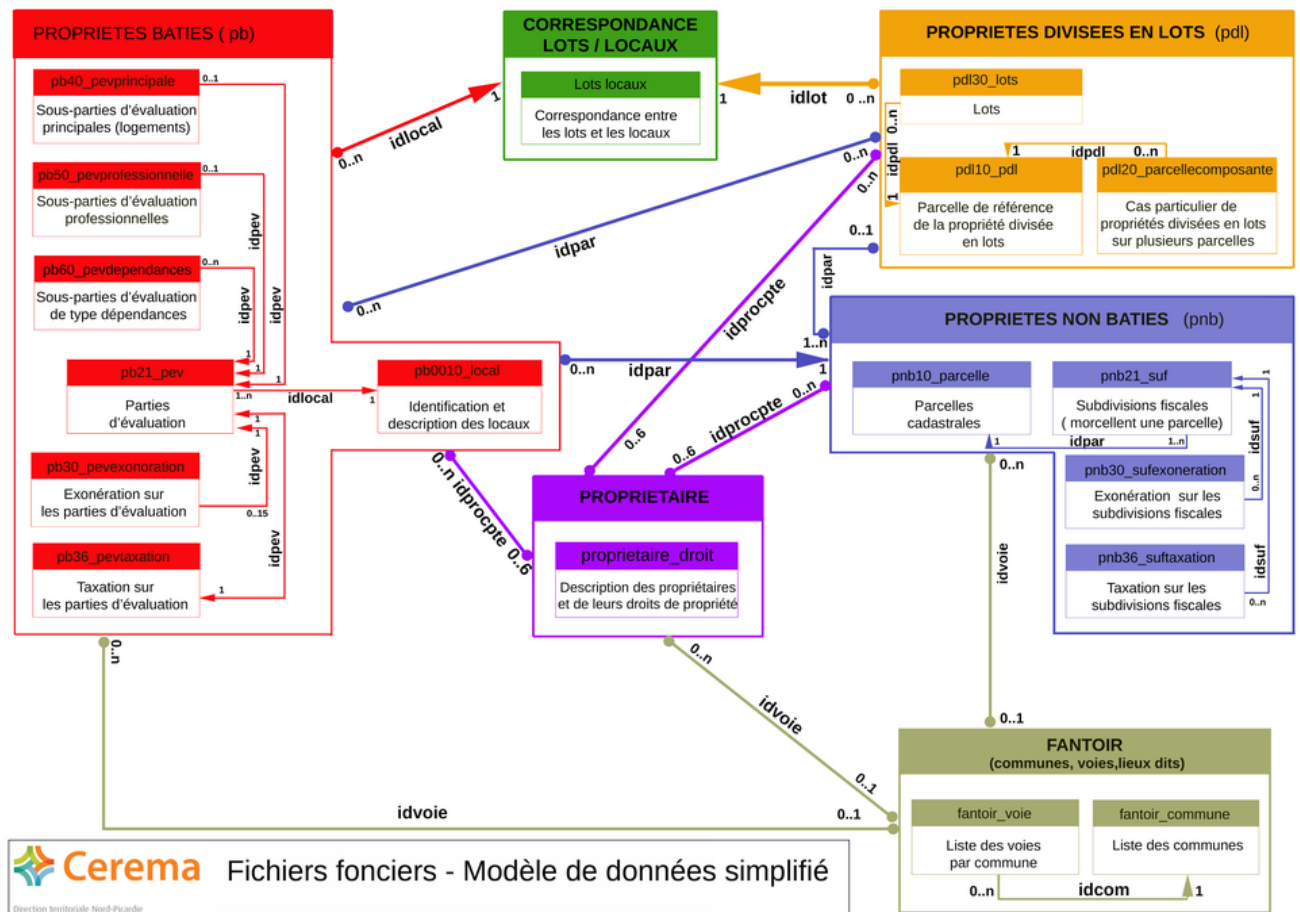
PROPRIETES BATIES ( pb)

pb40_pevprincipale
Sous-parties d'évaluation principales (logements)

pb50_pevprofessionnelle
Sous-parties d'évaluation professionnelles

pb60_pevdependances
Sous-parties d'évaluation de type dépendances

pb21_pev
Parties d'évaluation

pb30_pevexonoration
Exonération sur les parties d'évaluation

pb36_pevtaxation
Taxation sur les parties d'évaluation

pb0010_local
Identification et description des locaux

0..1 0..1 0..n 1 1 1 1..n 1 1 0..15 1
idpev idpev idpev idpev idpev
idlocal 1

CORRESPONDANCE LOTS / LOCAUX

Lots locaux
Correspondance entre les lots et les locaux

idlocal 0..n 1
idlot 1 0..n

PROPRIETES DIVISEES EN LOTS (pdl)

pdl30_lots
Lots

pdl10_pdl
Parcelle de référence de la propriété divisée en lots

pdl20_parcellecomposante
Cas particulier de propriétés divisées en lots sur plusieurs parcelles

0..n idpdl 1
1 idpdl 0..n

idpar 0..n 0..n
0..1 idpar 1..n
idpar 0..n 1
idprocpte 0..n 0..6
idprocpte 0..n 0..6
0..n idprocpte 0..6

PROPRIETES NON BATIES (pnb)

pnb10_parcelle
Parcelles cadastrales

pnb21_suf
Subdivisions fiscales ( morcellent une parcelle)

idpar 1 1..n

pnb30_sufexoneration
Exonération sur les subdivisions fiscales

pnb36_suftaxation
Taxation sur les subdivisions fiscales

idsuf 1 0..n
idsuf 0..n

PROPRIETAIRE

proprietaire_droit
Description des propriétaires et de leurs droits de propriété

0..n idvoie 0..1
0..n idvoie 0..1
0..n idvoie 0..1

FANTOIR
(communes, voies,lieux dits)

fantoir_voie
Liste des voies par commune

fantoir_commune
Liste des communes

0..n idcom 1

Cerema
Direction territoriale Nord-Picardie
Fichiers fonciers - Modèle de données simplifié